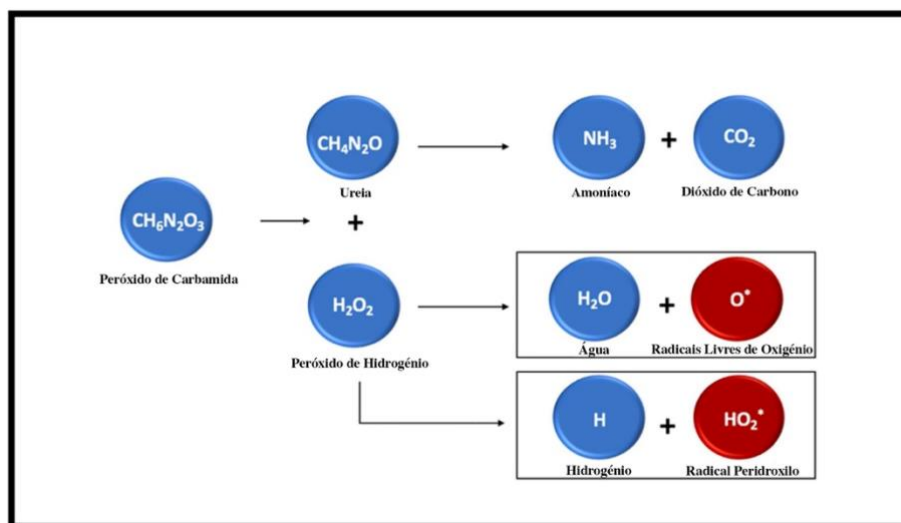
$CH_6N_2O_3$

Peróxido de Carbamida

$CH_4N_2O$

Ureia

+

$H_2O_2$

Peróxido de Hidrogénio

$NH_3$ + $CO_2$

Amoníaco Dióxido de Carbono

$H_2O$ + $O^{\bullet}$

Água Radicais Livres de Oxigénio

H + $HO_2^{\bullet}$

Hidrogénio Radical Peridroxilo